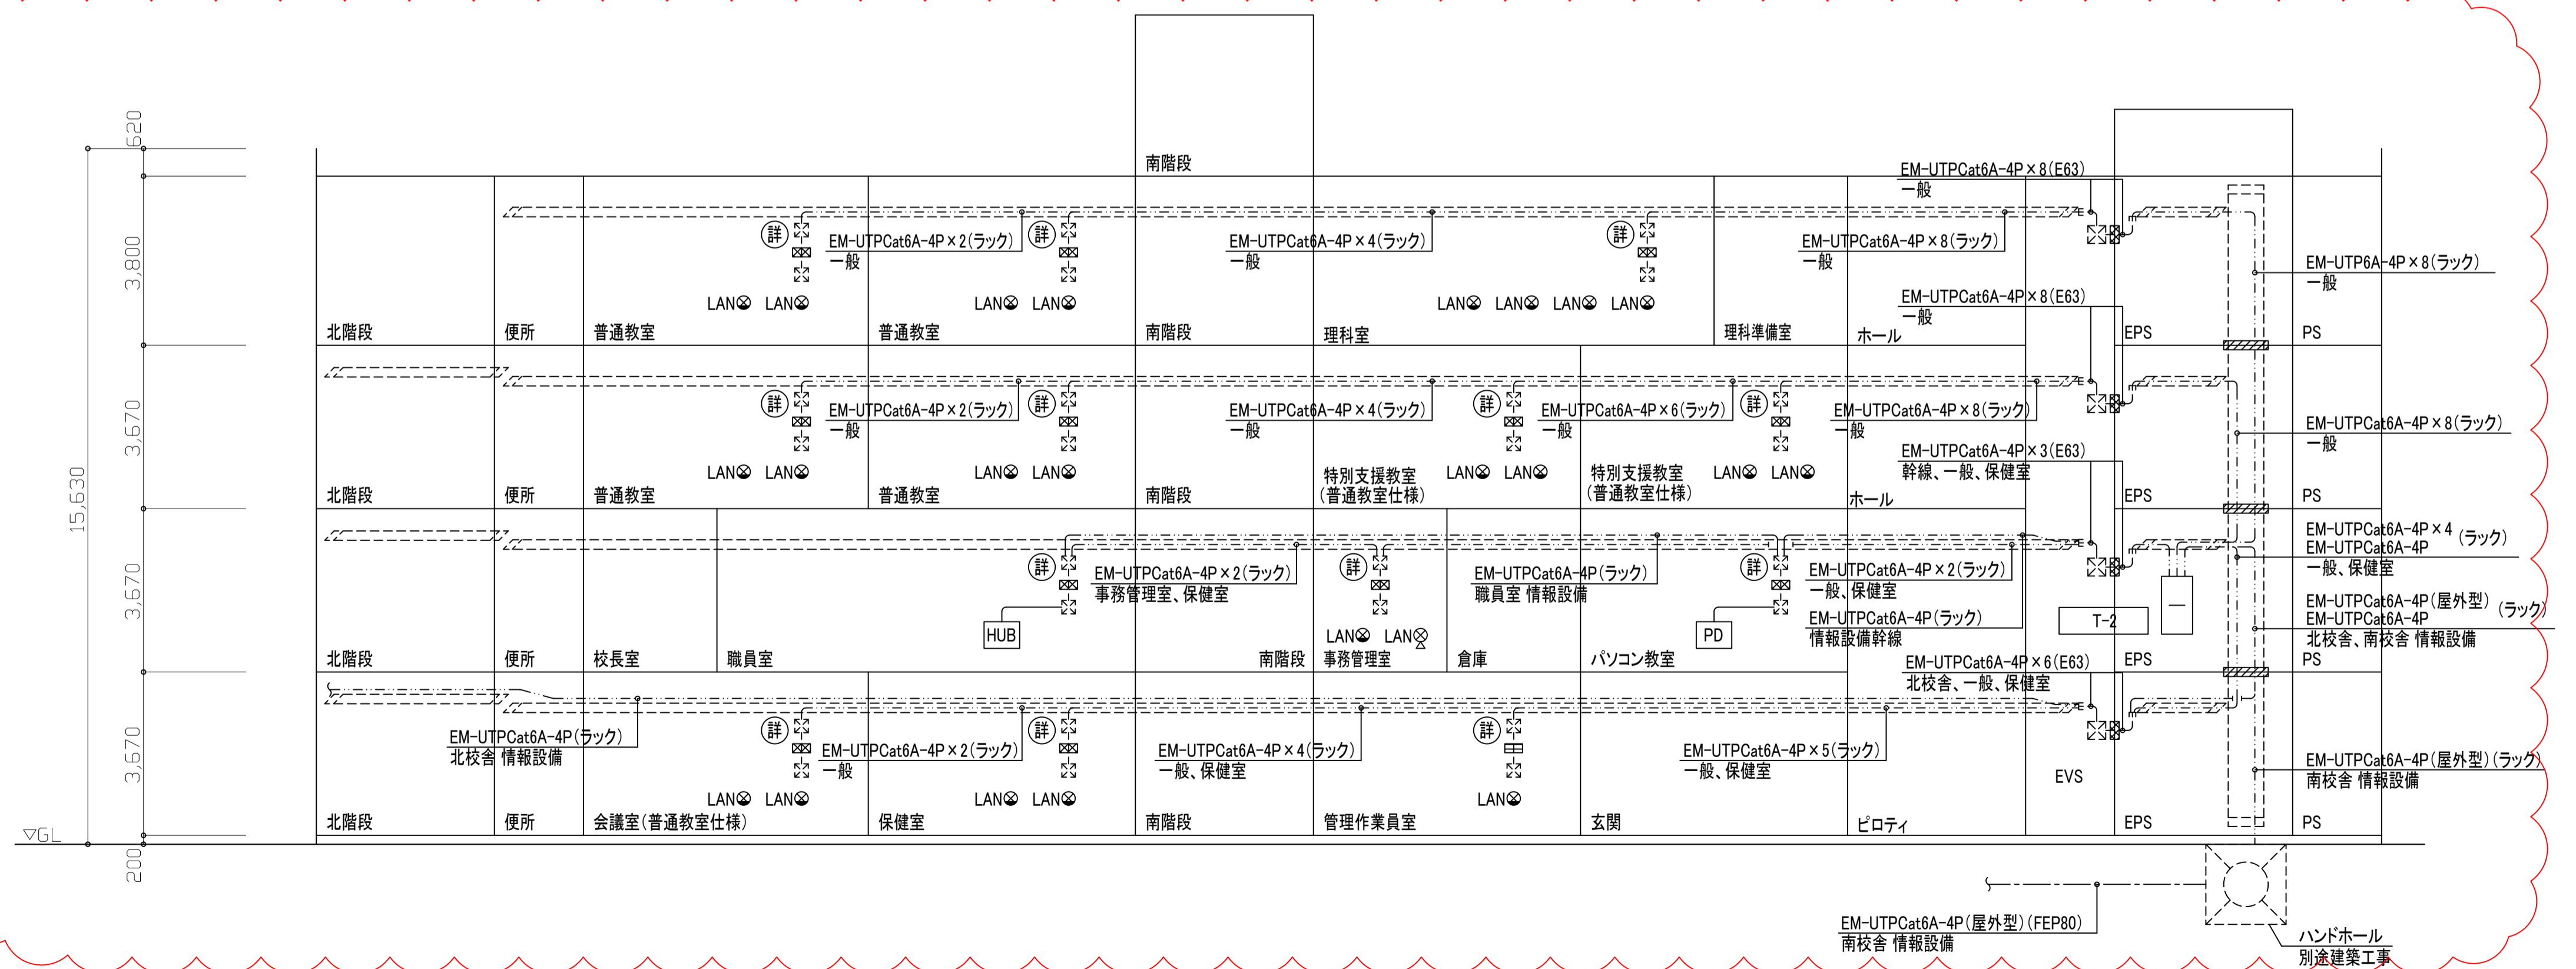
620
3,800
3,670
3,670
3,670
15,630
▽GL
200

南階段

EM-UTPCat6A-4P×8(E63)
一般
詳 EM-UTPCat6A-4P×2(ラック)
一般
詳 EM-UTPCat6A-4P×4(ラック)
一般
詳 EM-UTPCat6A-4P×8(ラック)
一般
EM-UTP6A-4P×8(ラック)
一般
LAN LAN LAN LAN LAN LAN LAN LAN
EM-UTPCat6A-4P×8(E63)
一般
北階段 便所 普通教室 普通教室 南階段 理科室 理科準備室 ホール EPS PS

詳 EM-UTPCat6A-4P×2(ラック)
一般
詳 EM-UTPCat6A-4P×4(ラック)
一般
詳 EM-UTPCat6A-4P×6(ラック)
一般
詳 EM-UTPCat6A-4P×8(ラック)
一般
EM-UTPCat6A-4P×8(ラック)
一般
EM-UTPCat6A-4P×3(E63)
幹線、一般、保健室
LAN LAN LAN LAN 特別支援教室 (普通教室仕様) LAN LAN 特別支援教室 (普通教室仕様) LAN LAN
北階段 便所 普通教室 普通教室 南階段 ホール EPS PS

EM-UTPCat6A-4P×4 (ラック)
EM-UTPCat6A-4P
一般、保健室
詳 EM-UTPCat6A-4P×2(ラック)
事務管理室、保健室
詳 EM-UTPCat6A-4P(ラック)
職員室 情報設備
詳 EM-UTPCat6A-4P×2(ラック)
一般、保健室
EM-UTPCat6A-4P(ラック)
情報設備幹線
EM-UTPCat6A-4P(屋外型) (ラック)
EM-UTPCat6A-4P
北校舎、南校舎 情報設備
HUB PD T-2
LAN LAN
北階段 便所 校長室 職員室 南階段 事務管理室 倉庫 パソコン教室 EPS PS
EM-UTPCat6A-4P×6(E63)
北校舎、一般、保健室

EM-UTPCat6A-4P(ラック)
北校舎 情報設備
詳 EM-UTPCat6A-4P×2(ラック)
一般
詳 EM-UTPCat6A-4P×4(ラック)
一般、保健室
詳
EM-UTPCat6A-4P×5(ラック)
一般、保健室
EM-UTPCat6A-4P(屋外型)(ラック)
南校舎 情報設備
LAN LAN LAN LAN LAN
EVS
北階段 便所 会議室(普通教室仕様) 保健室 南階段 管理作業員室 玄関 ピロティ EPS PS

EM-UTPCat6A-4P(屋外型)(FEP80)
南校舎 情報設備
ハンドホール
別途建築工事